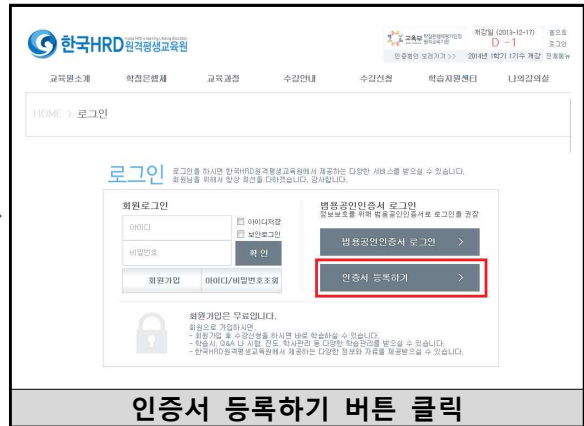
한국HRD원격평생교육원

교육부 학점은행제평가인정 원격교육기관

개강일 (2013-12-17) D -1

홈으로 로그인

인정원 보러가기 >> 2014년 1학기 17차 개강 진행중

교육원소개 학점은행제 교육과정 수강안내 수강신청 학습지원센터 나의강의실

HOME > 로그인

로그인 로그인을 하시면 한국HRD원격평생교육원에서 제공하는 다양한 서비스를 받으실 수 있습니다. 회원님을 위해서 항상 최선을 다하겠습니다. 감사합니다.

회원로그인

아이디

비밀번호

아이디저장

보안로그인

확 인

회원가입 아이디/비밀번호조회

범용공인인증서 로그인

정보보호를 위해 범용공인인증서로 로그인을 권장

범용공인인증서 로그인 >

인증서 등록하기 >

회원가입은 무료입니다.

회원으로 가입하시면,
- 회원가입 후 수강신청을 하시면 바로 학습하실 수 있습니다.
- 학습시, Q&A 나 시험, 진도, 학사관리 등 다양한 학습관리를 받으실 수 있습니다.
- 한국HRD원격평생교육원에서 제공하는 다양한 정보와 자료를 제공받으실 수 있습니다.

인증서 등록하기 버튼 클릭